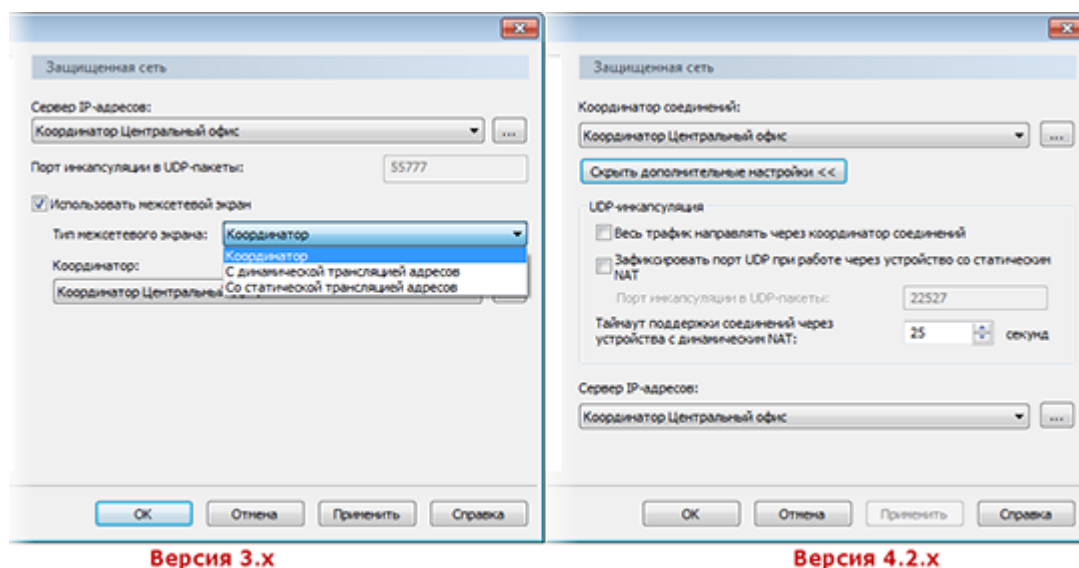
Защищенная сеть

Сервер IP-адресов:

Координатор Центральный офис

...

Порт инкапсуляции в UDP-пакеты:

55777

Использовать межсетевой экран

Тип межсетевого экрана:

Координатор

Координатор

С динамической трансляцией адресов

Со статической трансляцией адресов

Координатор:

Координатор Центральный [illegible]

OK

Отмена

Применить

Справка

Версия 3.x

Защищенная сеть

Координатор соединений:

Координатор Центральный офис

...

Скрыть дополнительные настройки <<

UDP-инкапсуляция

Весь трафик направлять через координатор соединений

Зафиксировать порт UDP при работе через устройство со статическим NAT

Порт инкапсуляции в UDP-пакеты:

22527

Таймаут поддержки соединений через устройства с динамическим NAT:

25

секунд

Сервер IP-адресов:

Координатор Центральный офис

...

OK

Отмена

Применить

Справка

Версия 4.2.x